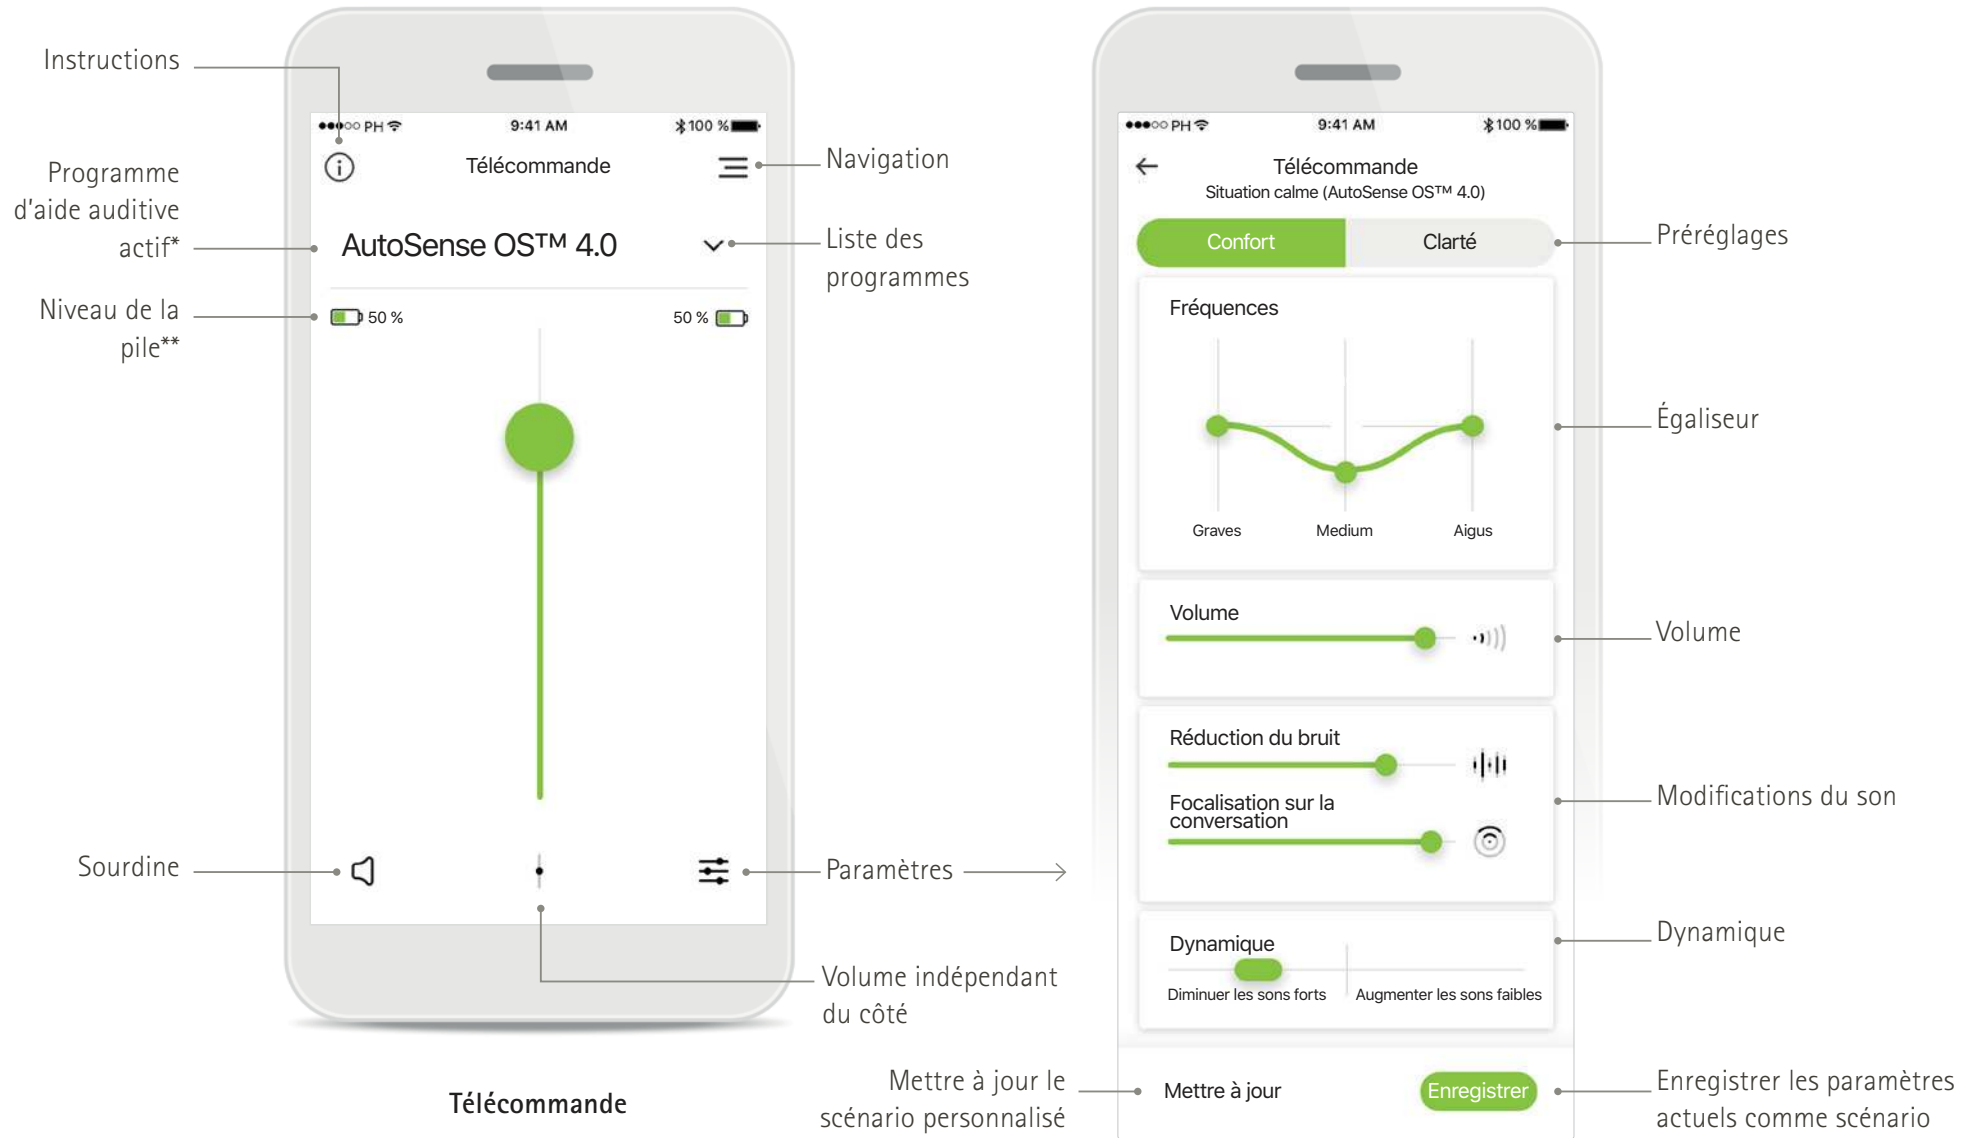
Instructions

Programme d'aide auditive actif*

Niveau de la pile**

Sourdine

●●●○○ PH 9:41 AM 100 %

Télécommande

Navigation

AutoSense OS™ 4.0

Liste des programmes

50 %

50 %

Paramètres

Volume indépendant du côté

Télécommande

Mettre à jour le scénario personnalisé

●●●○○ PH 9:41 AM 100 %

Télécommande

Situation calme (AutoSense OS™ 4.0)

Confort

Clarté

Préréglages

Fréquences

Graves

Medium

Aigus

Égaliseur

Volume

Volume

Réduction du bruit

Focalisation sur la conversation

Modifications du son

Dynamique

Diminuer les sons forts

Augmenter les sons faibles

Dynamique

Mettre à jour

Enregistrer

Enregistrer les paramètres actuels comme scénario